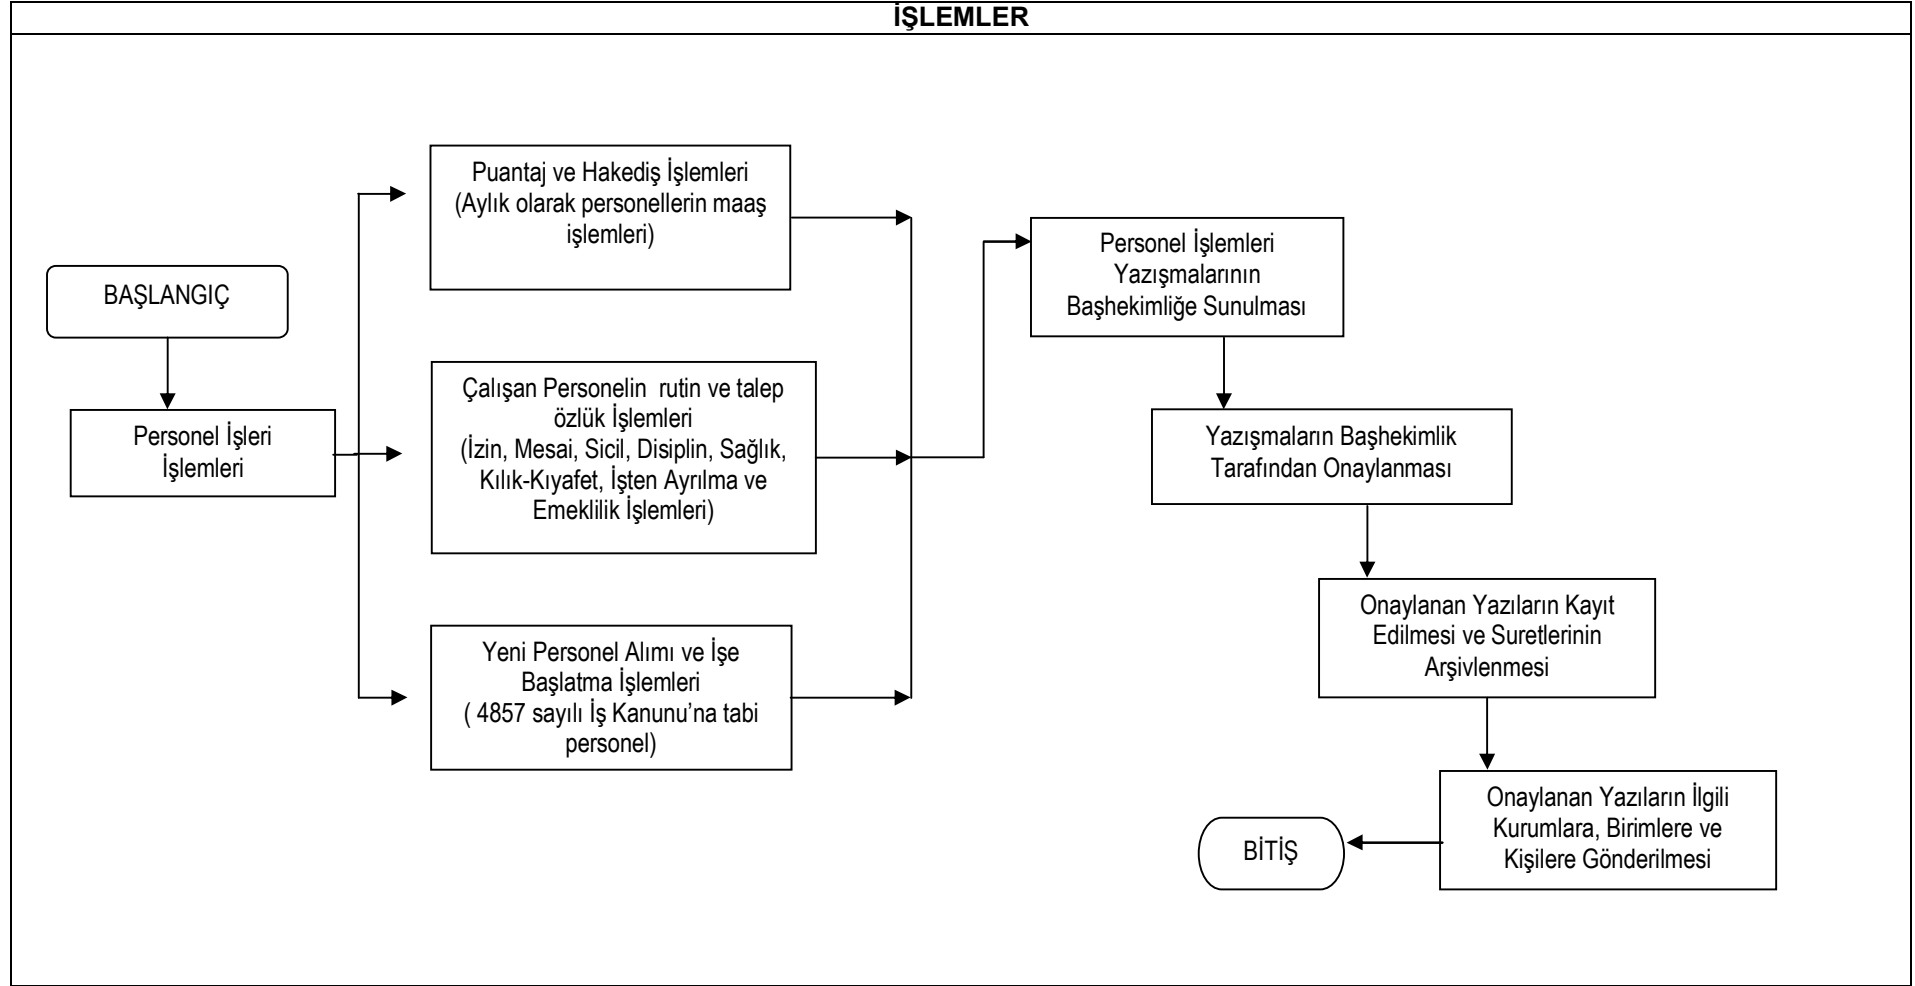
İŞLEMLER

BAŞLANGIÇ

Personel İşleri İşlemleri

Puantaj ve Hakediş İşlemleri (Aylık olarak personellerin maaş işlemleri)

Çalışan Personelin rutin ve talep özlük İşlemleri (İzin, Mesai, Sicil, Disiplin, Sağlık, Kılık-Kıyafet, İşten Ayrılma ve Emeklilik İşlemleri)

Yeni Personel Alımı ve İşe Başlatma İşlemleri ( 4857 sayılı İş Kanunu'na tabi personel)

Personel İşlemleri Yazışmalarının Başhekimliğe Sunulması

Yazışmaların Başhekimlik Tarafından Onaylanması

Onaylanan Yazıların Kayıt Edilmesi ve Suretlerinin Arşivlenmesi

Onaylanan Yazıların İlgili Kurumlara, Birimlere ve Kişilere Gönderilmesi

BİTİŞ